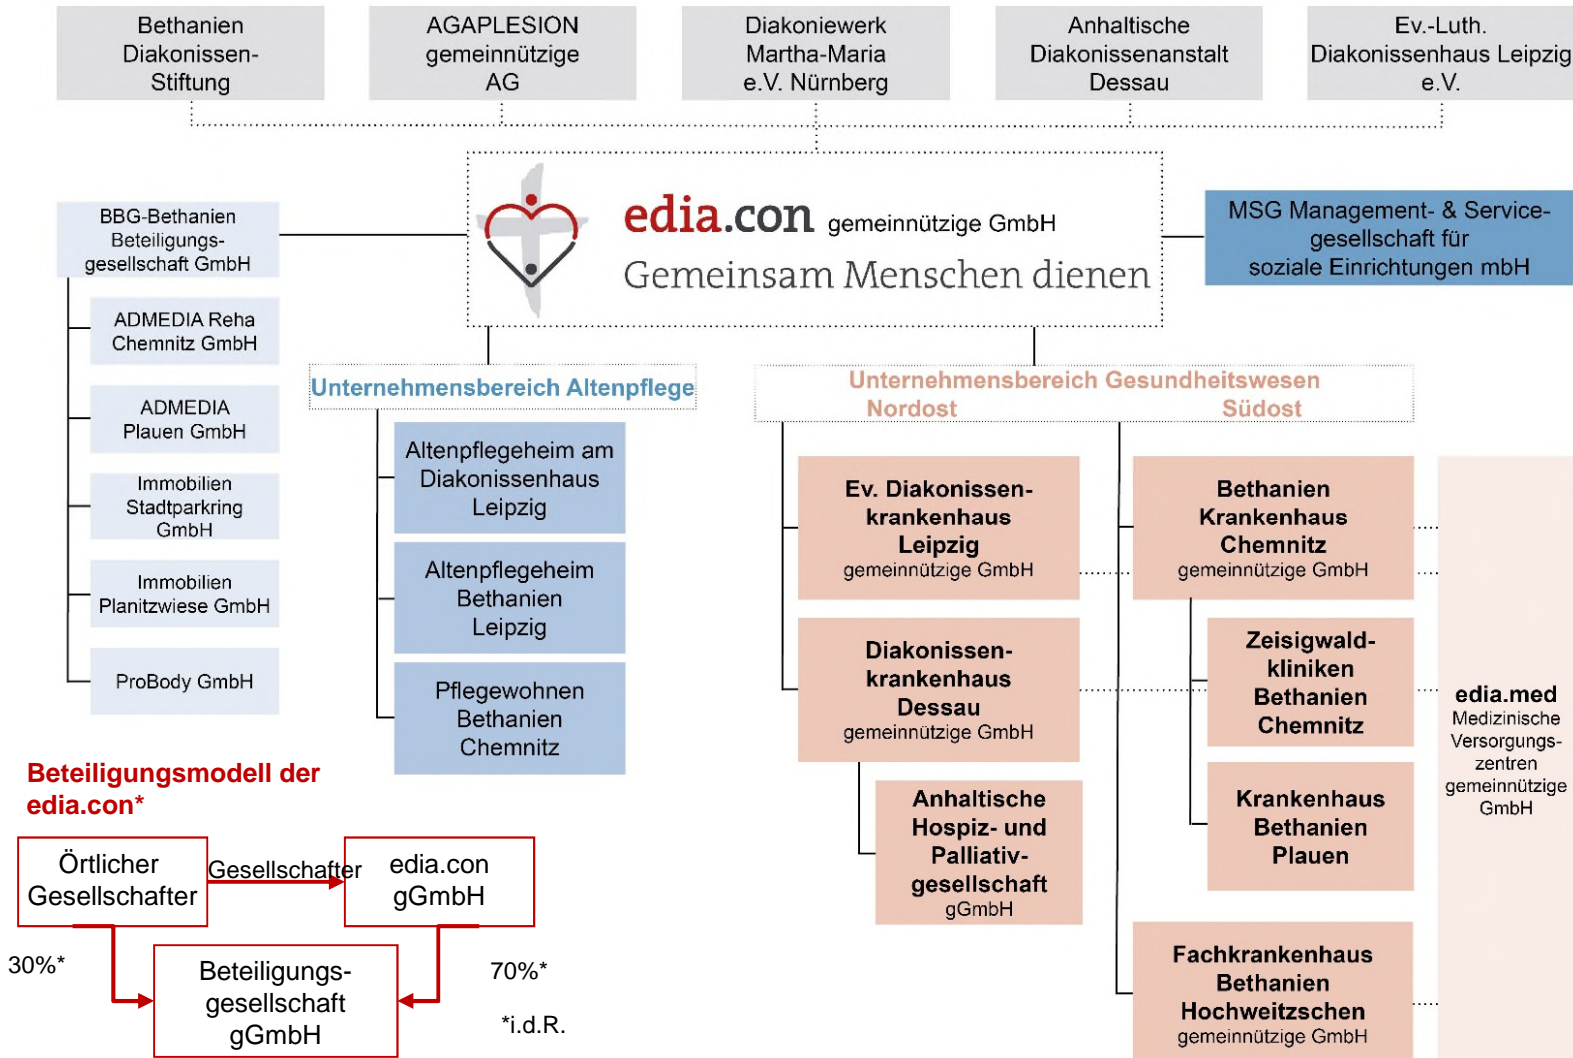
Bethanien Diakonissen-Stiftung

AGAPLESION gemeinnützige AG

Diakoniewerk Martha-Maria e.V. Nürnberg

Anhaltische Diakonissenanstalt Dessau

Ev.-Luth. Diakonissenhaus Leipzig e.V.

edia.con gemeinnützige GmbH
Gemeinsam Menschen dienen

BBG-Bethanien Beteiligungs-gesellschaft GmbH

ADMEDIA Reha Chemnitz GmbH

ADMEDIA Plauen GmbH

Immobilien Stadtparkring GmbH

Immobilien Planitzwiese GmbH

ProBody GmbH

MSG Management- & Service-gesellschaft für soziale Einrichtungen mbH

Unternehmensbereich Altenpflege

Altenpflegeheim am Diakonissenhaus Leipzig

Altenpflegeheim Bethanien Leipzig

Pflegewohnen Bethanien Chemnitz

Unternehmensbereich Gesundheitswesen
Nordost Südost

Ev. Diakonissen-krankenhaus Leipzig gemeinnützige GmbH

Bethanien Krankenhaus Chemnitz gemeinnützige GmbH

Diakonissen-krankenhaus Dessau gemeinnützige GmbH

Zeisigwald-kliniken Bethanien Chemnitz

Anhaltische Hospiz- und Palliativ-gesellschaft gGmbH

Krankenhaus Bethanien Plauen

Fachkrankenhaus Bethanien Hochweitzschen gemeinnützige GmbH

edia.med Medizinische Versorgungs-zentren gemeinnützige GmbH

Beteiligungsmodell der edia.con*

Örtlicher Gesellschafter

Gesellschafter

edia.con gGmbH

30%*

70%*

Beteiligungs-gesellschaft gGmbH

*i.d.R.